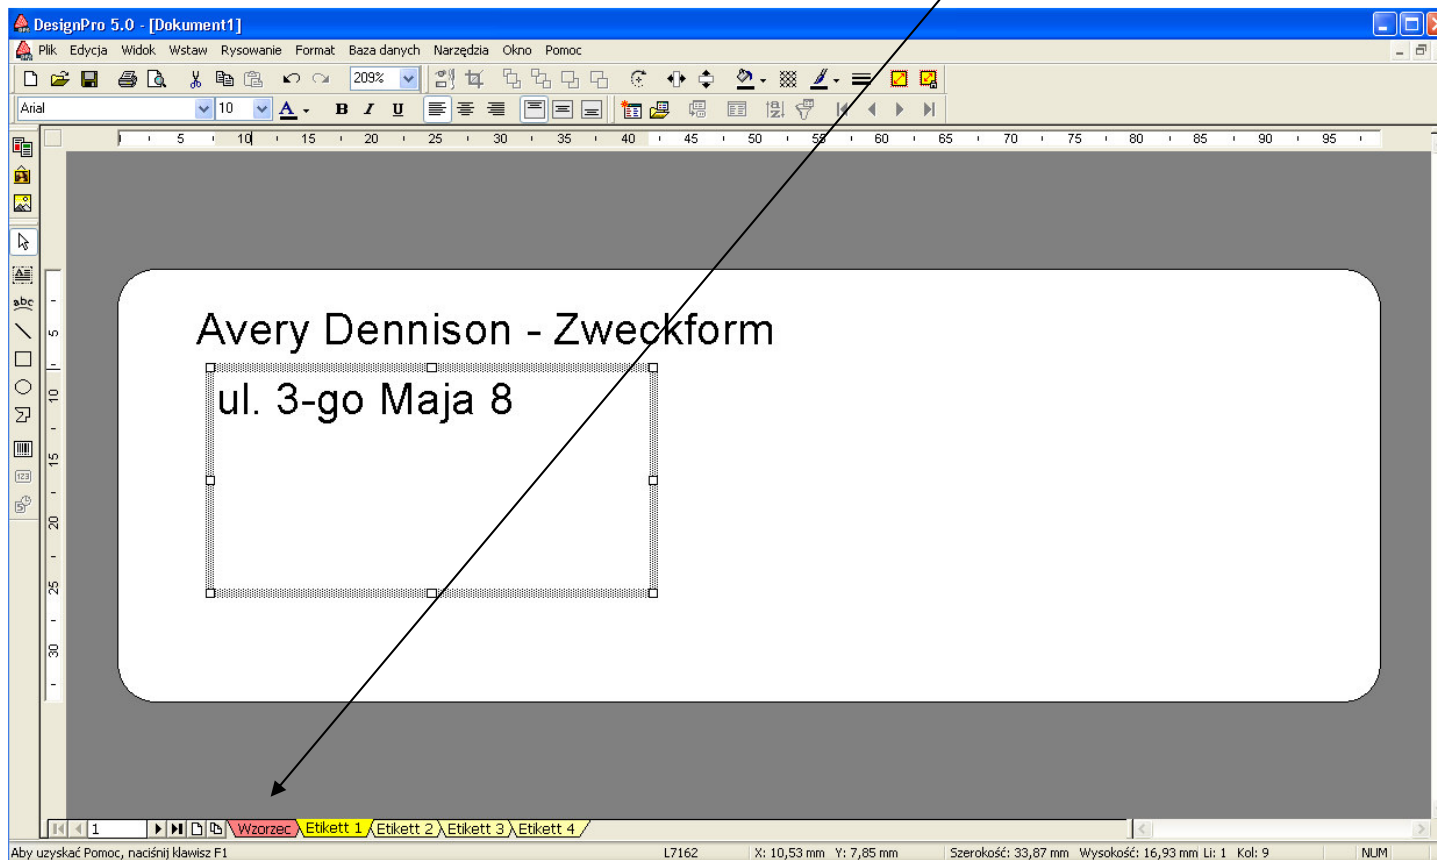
DesignPro 5.0 - [Dokument1]

Plik Edycja Widok Wstaw Rysowanie Format Baza danych Narzędzia Okno Pomoc

209%

Arial 10

5 10 15 20 25 30 35 40 45 50 55 60 65 70 75 80 85 90 95

5 10 15 20 25 30

Avery Dennison - Zweckform

ul. 3-go Maja 8

1 Wzorzec Etikett 1 Etikett 2 Etikett 3 Etikett 4

Aby uzyskać Pomoc, naciśnij klawisz F1 L7162 X: 10,53 mm Y: 7,85 mm Szerokość: 33,87 mm Wysokość: 16,93 mm Li: 1 Kol: 9 NUM